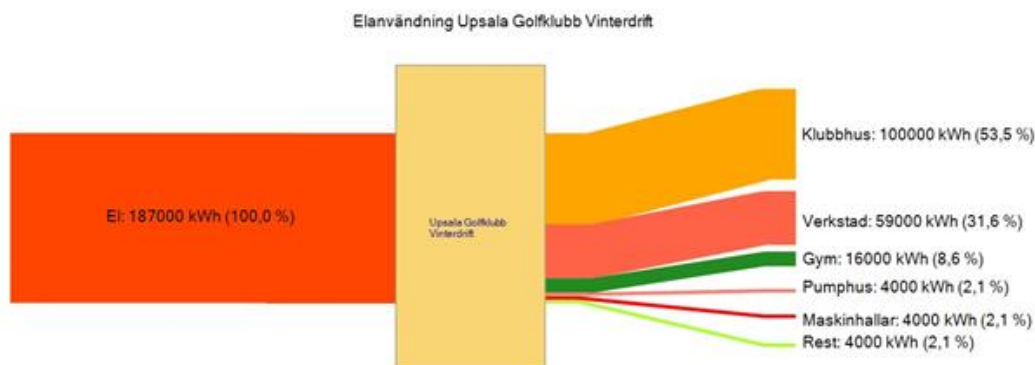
Elanvändning Upsala Golfklubb Vinterdrift

El: 187000 kWh (100,0 %)

Upsala Golfklubb Vinterdrift

Klubbhus: 100000 kWh (53,5 %)

Verkstad: 59000 kWh (31,6 %)

Gym: 16000 kWh (8,6 %)

Pumphus: 4000 kWh (2,1 %)

Maskinhallar: 4000 kWh (2,1 %)

Rest: 4000 kWh (2,1 %)